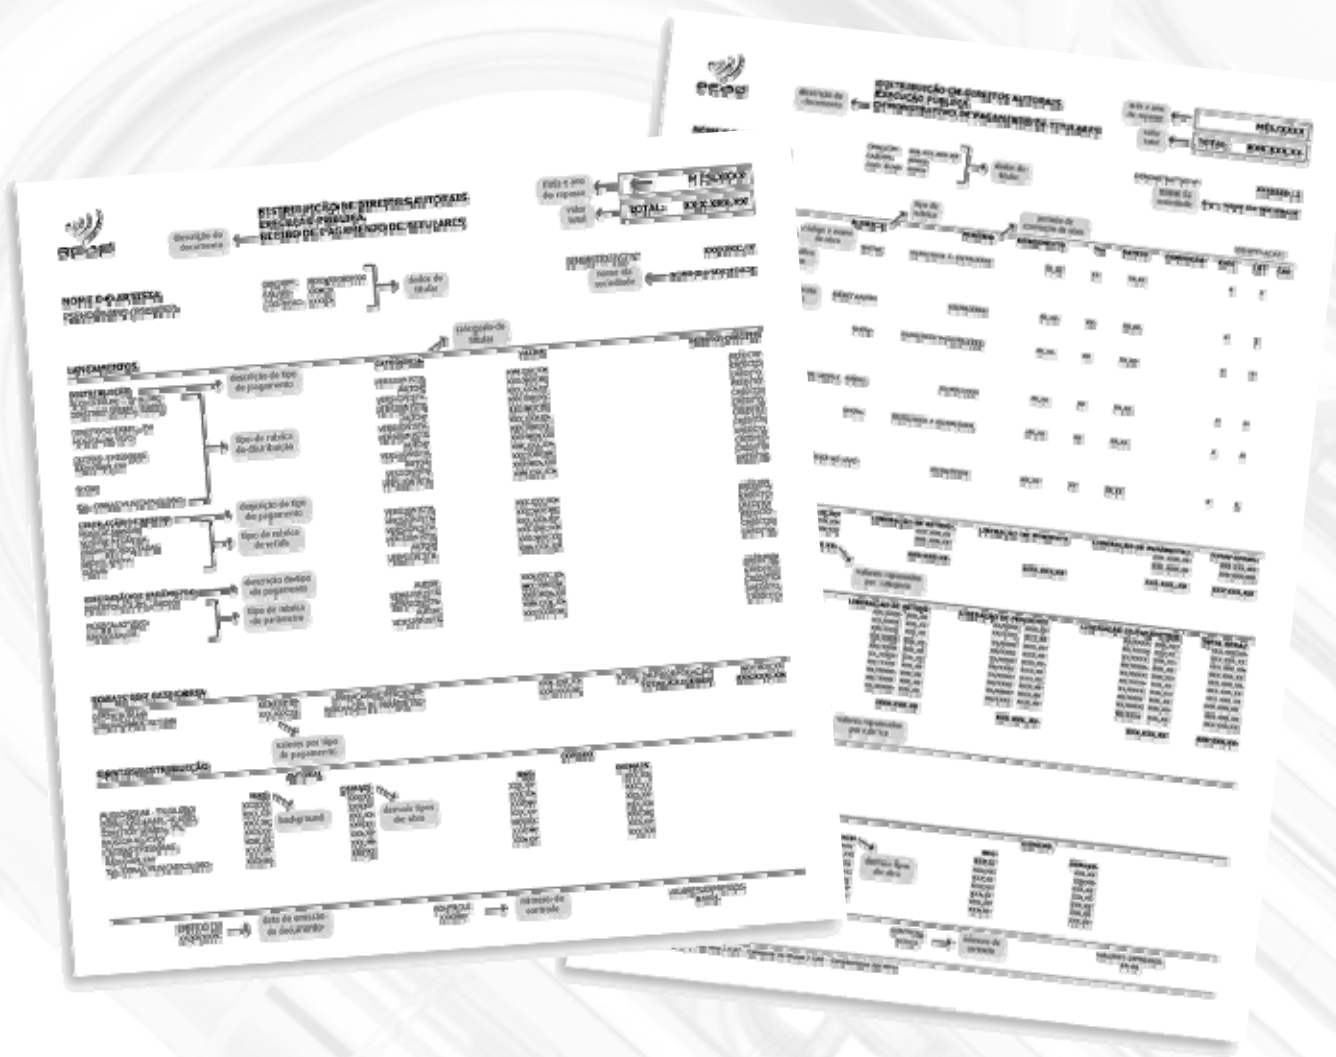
DISTRIBUIÇÃO DE DIREITOS AUTORAIS
EXECUÇÃO PÚBLICA
RECIBO DE PAGAMENTO DE TITULARES

descrição do documento

mês e ano do repasse

M ÊS/XXXX

valor total

TOTAL: XX.X XXX,XX

NOME DO ARTISTA

dados do titular

nome da sociedade

categoria do titular

LANÇAMENTOS

descrição do tipo de pagamento

tipo de rubrica de distribuição

descrição do tipo de pagamento

tipo de rubrica de crédito

descrição do tipo de pagamento

tipo de rubrica de pendência

valores por tipo de pagamento

background

demais tipos de obra

data de emissão do documento

número de controle

DISTRIBUIÇÃO DE DIREITOS AUTORAIS
EXECUÇÃO PÚBLICA
DEMONSTRATIVO DE PAGAMENTO DE TITULARES

descrição do documento

mês e ano do repasse

MÊS/XXXX

valor total

TOTAL: XXX.XXX,XX

dados do titular

nome da sociedade

tipo de rubrica

código e nome da obra

percentual de participação da obra

valores separados por categoria

valores separados por rubrica

demais tipos de obra

número de controle